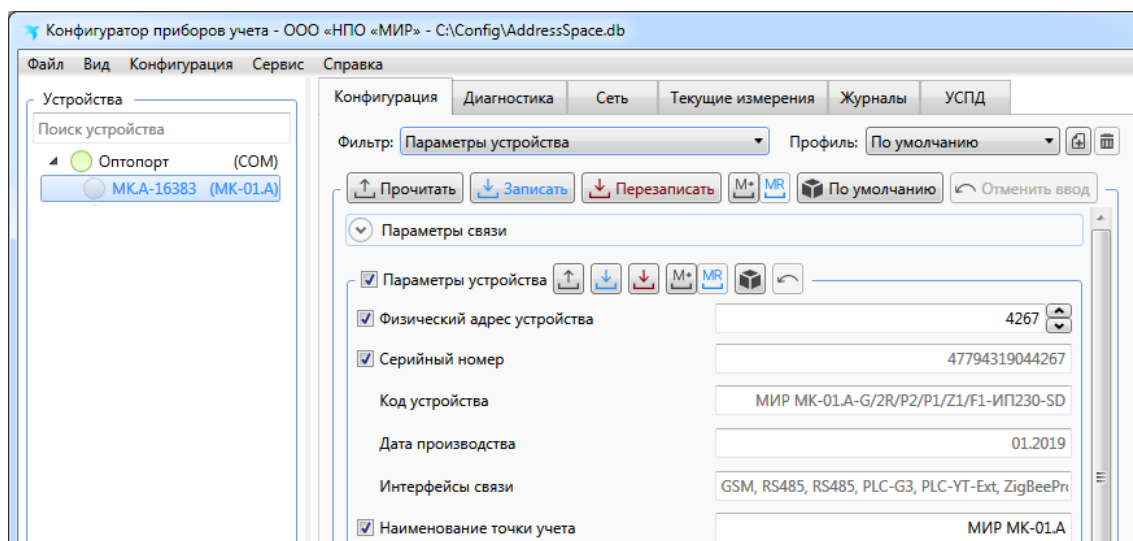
Конфигуратор приборов учета - ООО «НПО «МИР» - C:\Config\AddressSpace.db

Файл Вид Конфигурация Сервис Справка

Устройства

Поиск устройства

Оптопорт (COM)

МК.А-16383 (МК-01.А)

Конфигурация Диагностика Сеть Текущие измерения Журналы УСПД

Фильтр: Параметры устройства

Профиль: По умолчанию

Прочитать Записать Перезаписать M+ MR По умолчанию Отменить ввод

Параметры связи

Параметры устройства M+ MR

Физический адрес устройства 4267

Серийный номер 47794319044267

Код устройства МИР МК-01.А-G/2R/P2/P1/Z1/F1-ИП230-SD

Дата производства 01.2019

Интерфейсы связи GSM, RS485, RS485, PLC-G3, PLC-YT-Ext, ZigBeePr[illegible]

Наименование точки учета МИР МК-01.А